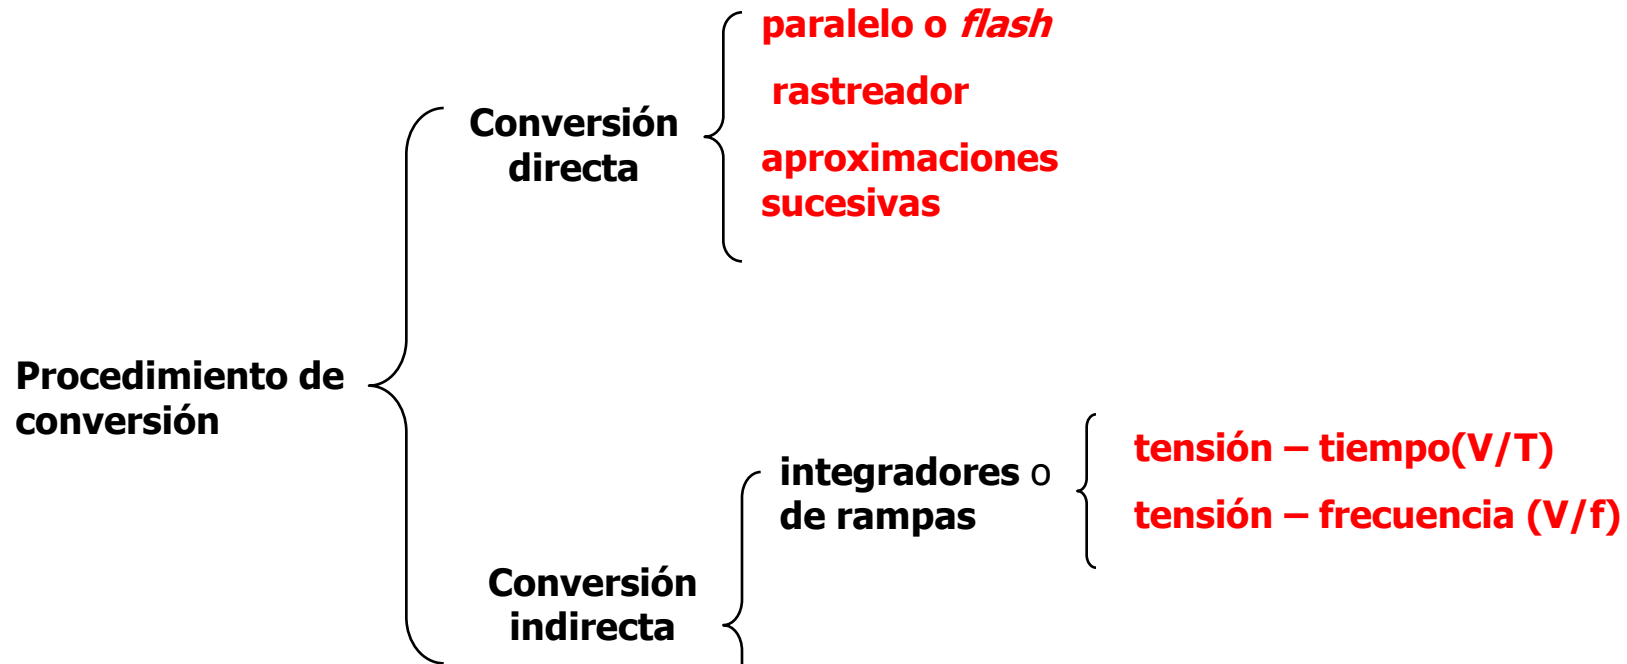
paralelo o *flash*

rastreador

aproximaciones sucesivas

Conversión directa

Procedimiento de conversión

integradores o de rampas

tensión – tiempo(V/T)

tensión – frecuencia (V/f)

Conversión indirecta